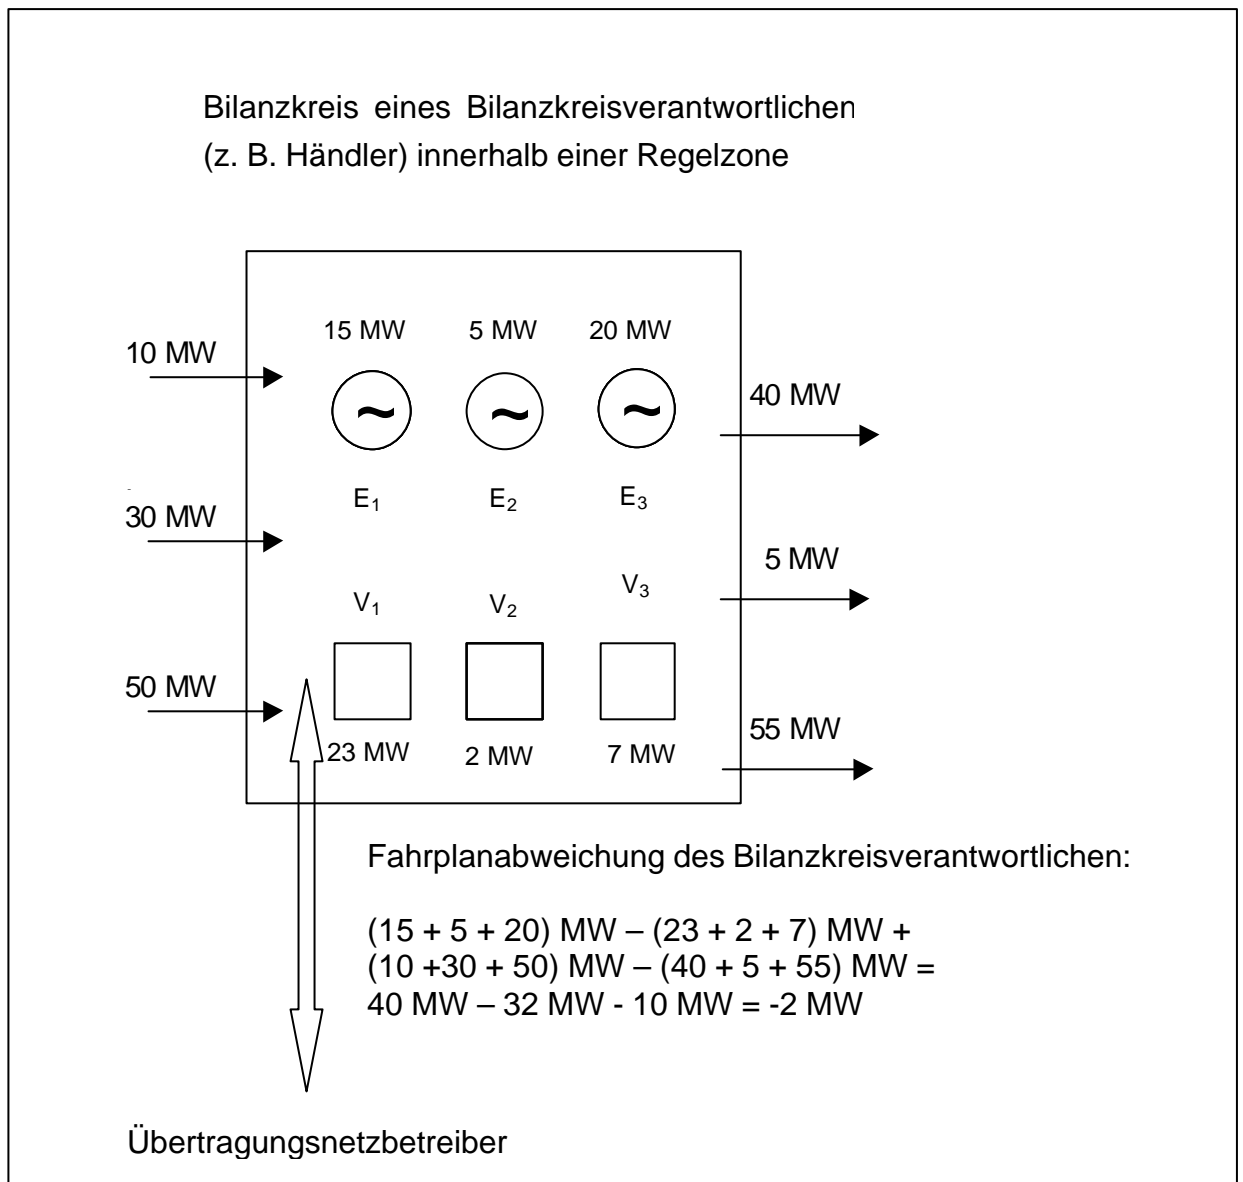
Bilanzkreis eines Bilanzkreisverantwortlichen
(z. B. Händler) innerhalb einer Regelzone

10 MW

15 MW

5 MW

20 MW

40 MW

$E_1$

$E_2$

$E_3$

30 MW

5 MW

$V_1$

$V_2$

$V_3$

50 MW

55 MW

23 MW

2 MW

7 MW

Fahrplanabweichung des Bilanzkreisverantwortlichen:

(15 + 5 + 20) MW – (23 + 2 + 7) MW +
(10 +30 + 50) MW – (40 + 5 + 55) MW =
40 MW – 32 MW - 10 MW = -2 MW

Übertragungsnetzbetreiber